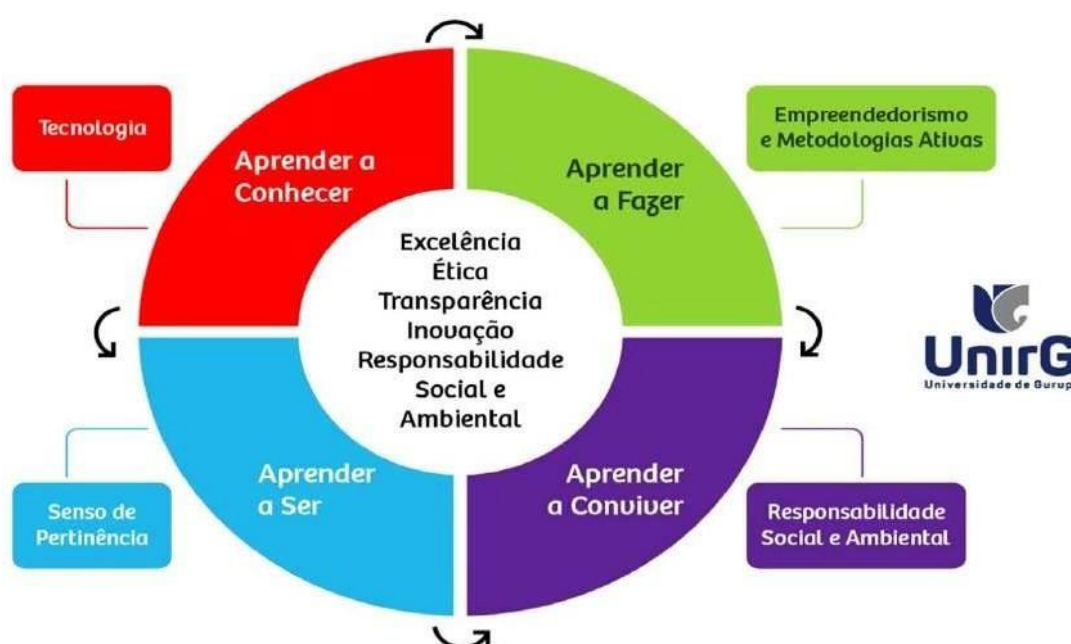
Tecnologia

Aprender a Conhecer

Aprender a Fazer

Empreendedorismo e Metodologias Ativas

Excelência
Ética
Transparência
Inovação
Responsabilidade Social e Ambiental

UnirG
Universidade de Gurup

Senso de Pertinência

Aprender a Ser

Aprender a Conviver

Responsabilidade Social e Ambiental